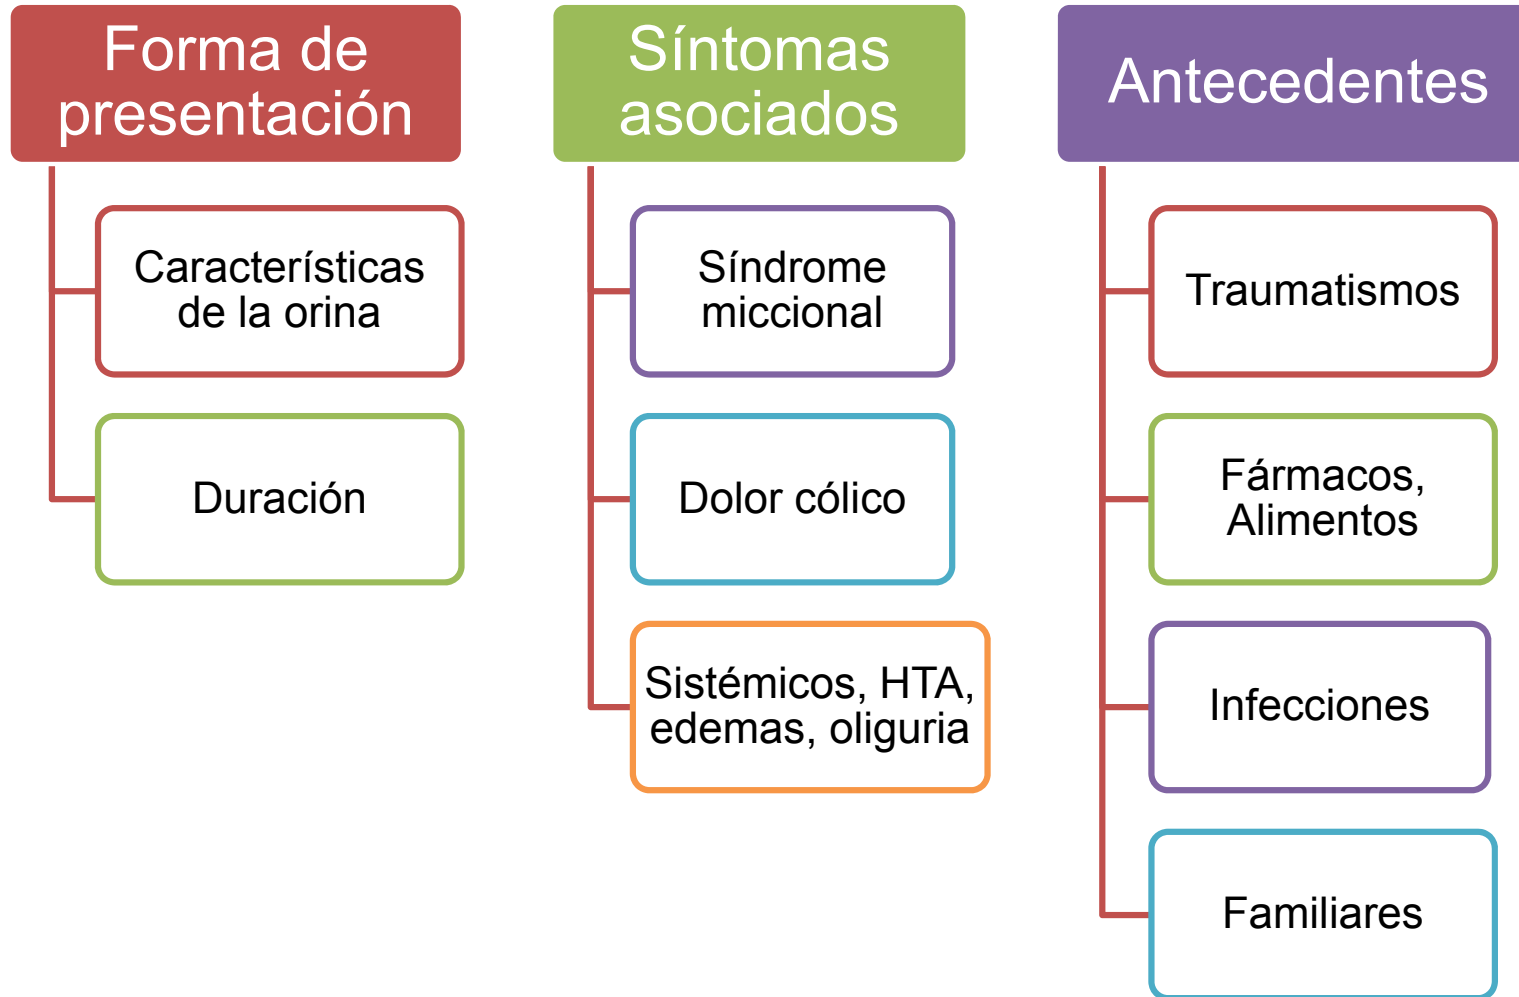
Forma de presentación

Características de la orina

Duración

Síntomas asociados

Síndrome miccional

Dolor cólico

Sistémicos, HTA, edemas, oliguria

Antecedentes

Traumatismos

Fármacos, Alimentos

Infecciones

Familiares